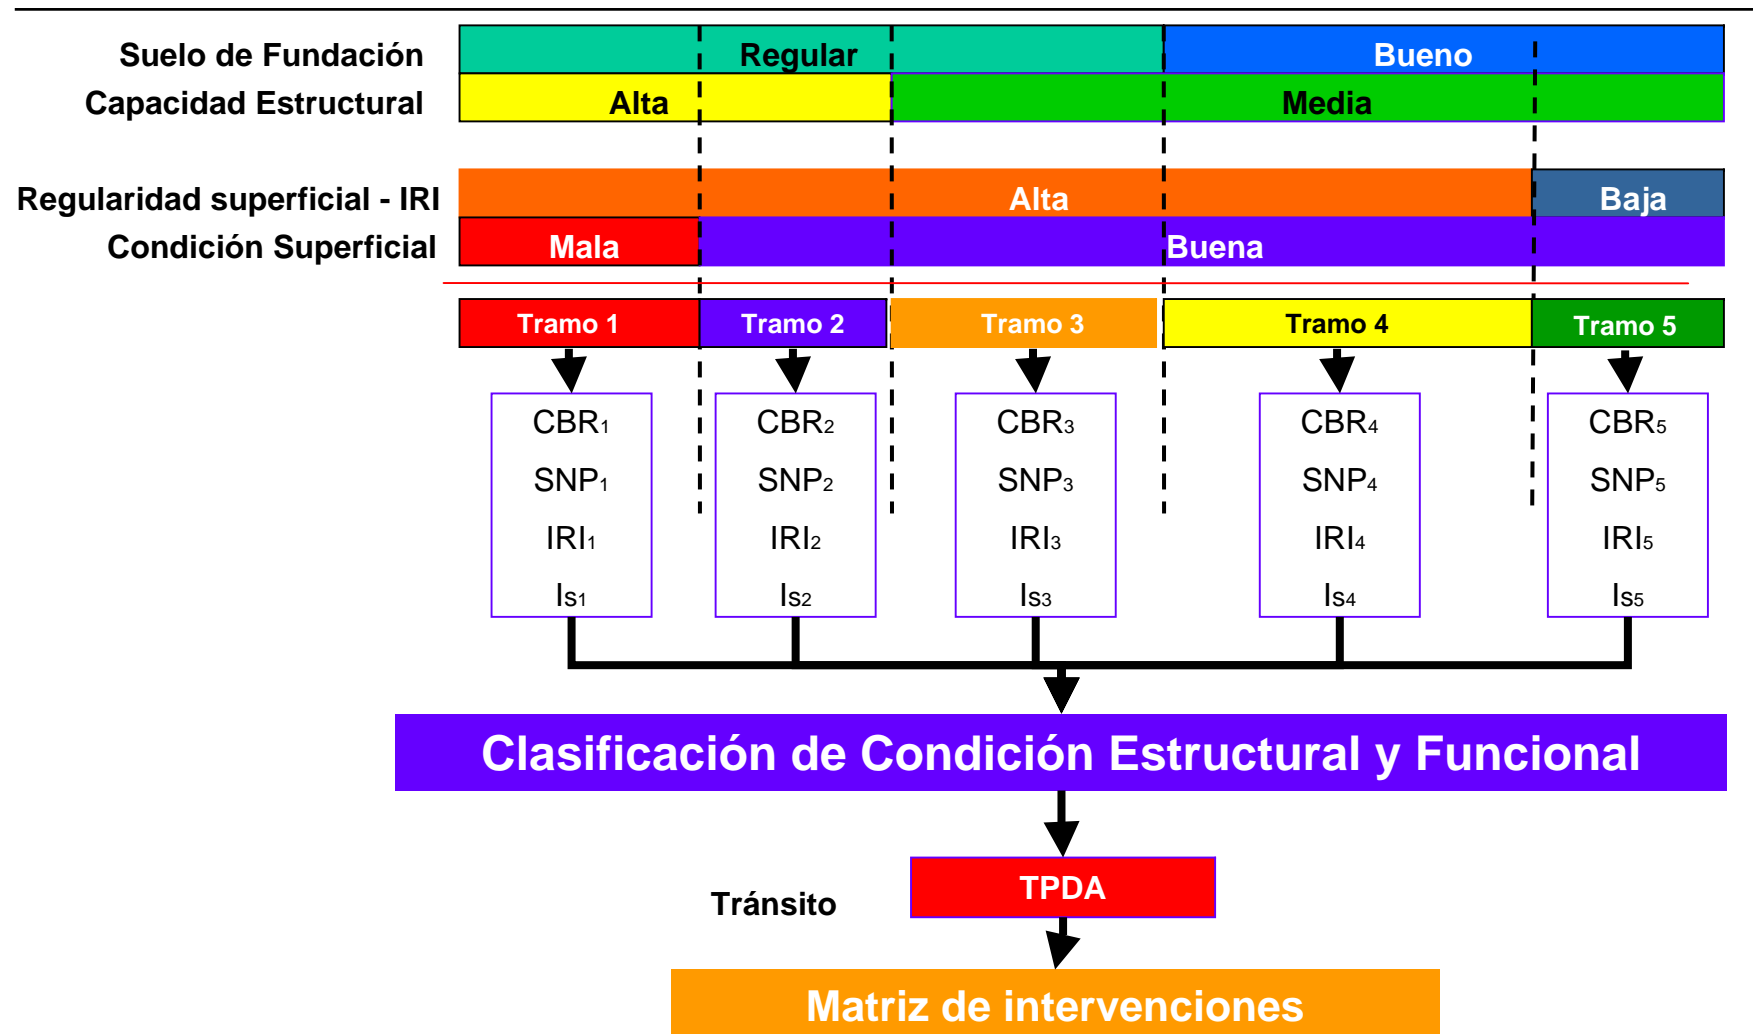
Suelo de Fundación
Regular
Bueno

Capacidad Estructural
Alta
Media

Regularidad superficial - IRI
Alta
Baja

Condición Superficial
Mala
Buena

Tramo 1
Tramo 2
Tramo 3
Tramo 4
Tramo 5

CBR$_1$
SNP$_1$
IRI$_1$
Is$_1$

CBR$_2$
SNP$_2$
IRI$_2$
Is$_2$

CBR$_3$
SNP$_3$
IRI$_3$
Is$_3$

CBR$_4$
SNP$_4$
IRI$_4$
Is$_4$

CBR$_5$
SNP$_5$
IRI$_5$
Is$_5$

Clasificación de Condición Estructural y Funcional

Tránsito
TPDA

Matriz de intervenciones